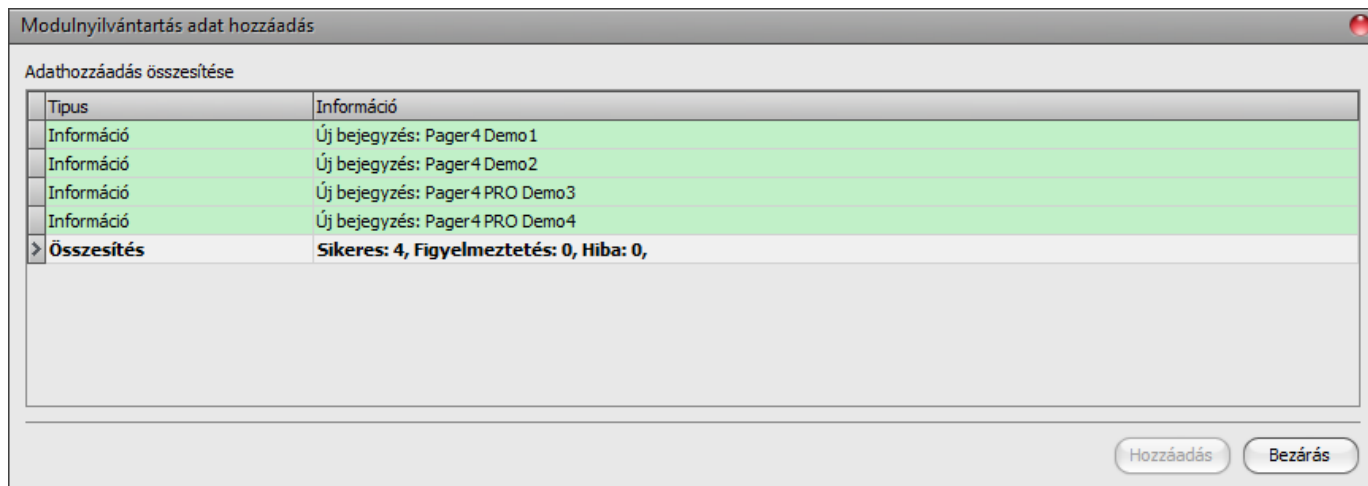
Modulnyilvántartás adat hozzáadás

Adathozzáadás összesítése

| Tipus | Információ |
|---|---|
| Információ | Új bejegyzés: Pager4 Demo1 |
| Információ | Új bejegyzés: Pager4 Demo2 |
| Információ | Új bejegyzés: Pager4 PRO Demo3 |
| Információ | Új bejegyzés: Pager4 PRO Demo4 |
| **Összesítés** | **Sikeres: 4, Figyelmeztetés: 0, Hiba: 0,** |

Hozzáadás
Bezárás